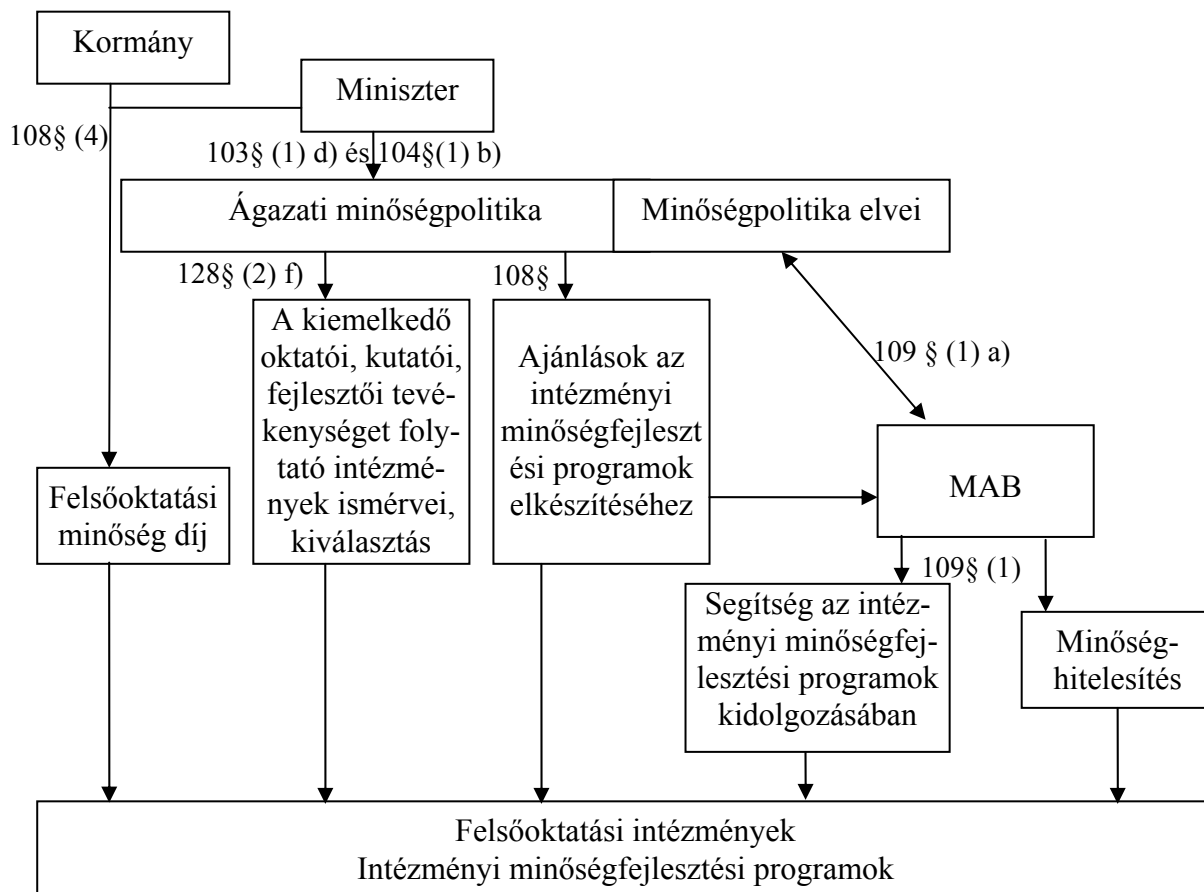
Kormány

Miniszter

108§ (4)

103§ (1) d) és 104§(1) b)

Ágazati minőségpolitika

Minőségpolitika elvei

128§ (2) f)

108§

A kiemelkedő oktatói, kutatói, fejlesztői tevékenységet folytató intézmények ismérvei, kiválasztás

Ajánlások az intézményi minőségfejlesztési programok elkészítéséhez

109 § (1) a)

MAB

Felsőoktatási minőség díj

109§ (1)

Segítség az intézményi minőségfejlesztési programok kidolgozásában

Minőséghitelesítés

Felsőoktatási intézmények
Intézményi minőségfejlesztési programok